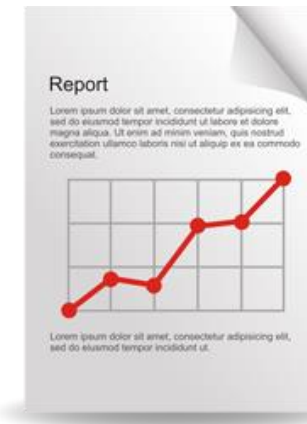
Report

Lorem ipsum dolor sit amet, consectetur adipisicing elit, sed do eiusmod tempor incididunt ut labore et dolore magna aliqua. Ut enim ad minim veniam, quis nostrud exercitation ullamco laboris nisi ut aliquip ex ea commodo consequat.

Lorem ipsum dolor sit amet, consectetur adipisicing elit, sed do eiusmod tempor incididunt ut.